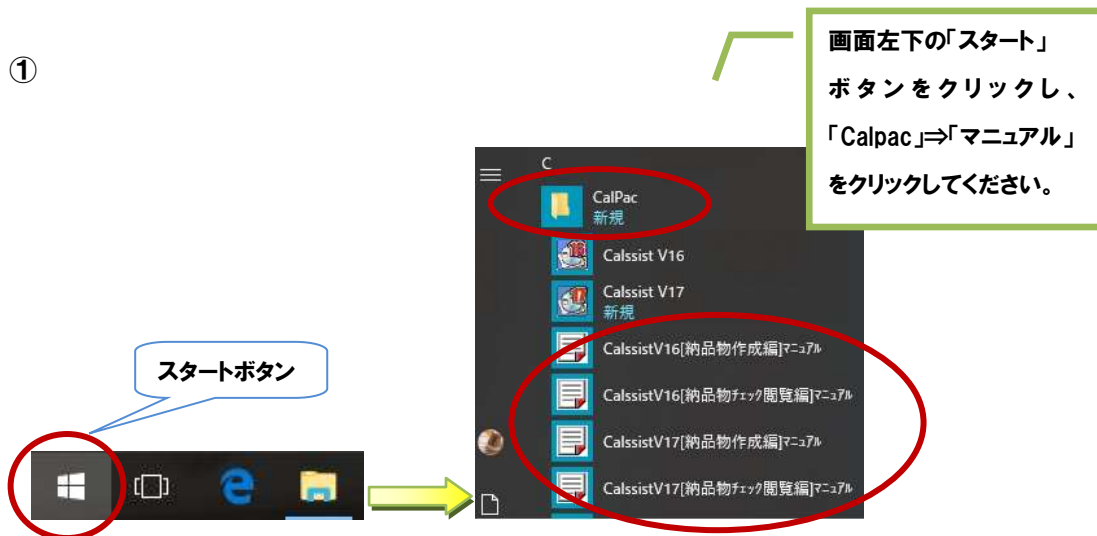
①

画面左下の「スタート」ボタンをクリックし、「Calpac」⇒「マニュアル」をクリックしてください。

C

CalPac
新規

Calssist V16

Calssist V17
新規

CalssistV16[納品物作成編]ﾏﾆｭｱﾙ

CalssistV16[納品物ﾁｪｯｸ閲覧編]ﾏﾆｭｱﾙ

CalssistV17[納品物作成編]ﾏﾆｭｱﾙ

CalssistV17[納品物ﾁｪｯｸ閲覧編]ﾏﾆｭｱﾙ

スタートボタン